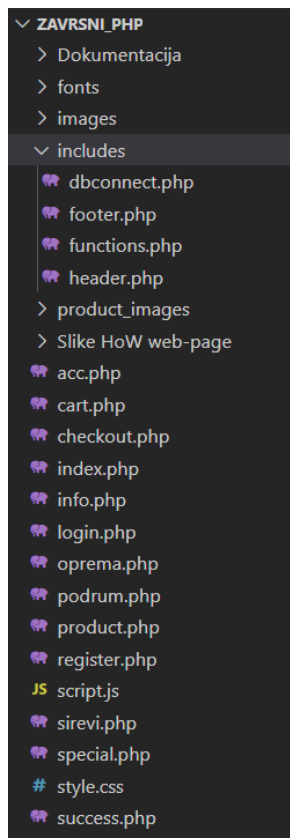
ZAVRSNI_PHP
Dokumentacija
fonts
images
includes
dbconnect.php
footer.php
functions.php
header.php
product_images
Slike HoW web-page
acc.php
cart.php
checkout.php
index.php
info.php
login.php
oprema.php
podrum.php
product.php
register.php
JS script.js
sirevi.php
special.php
# style.css
success.php